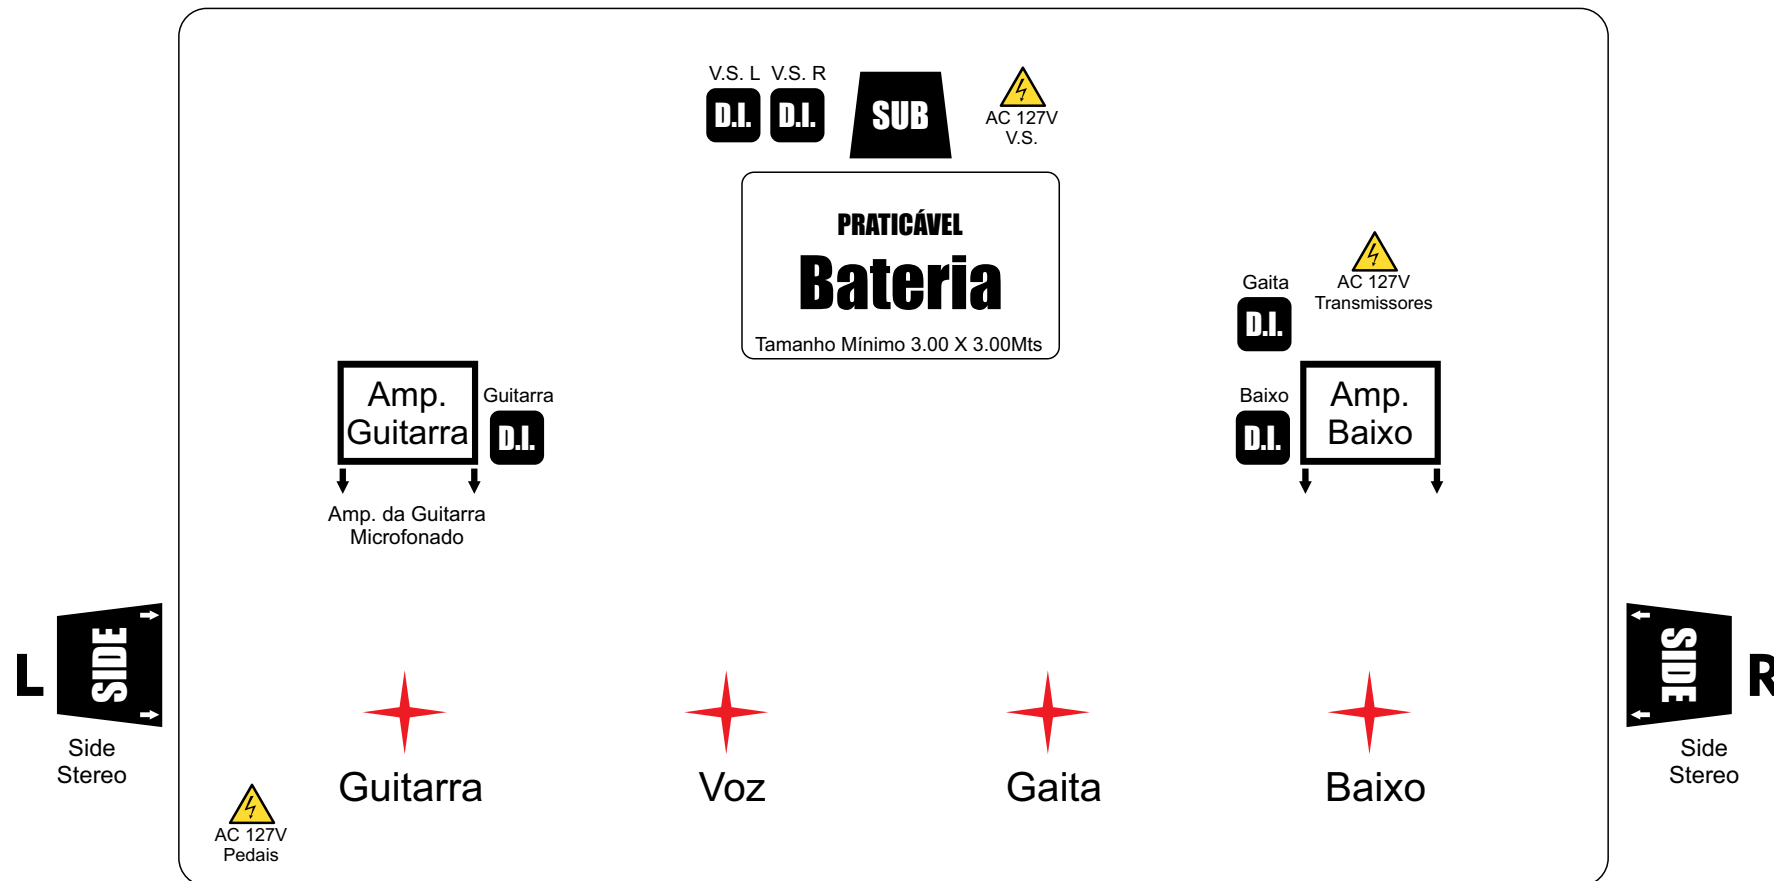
V.S. L V.S. R
D.I. D.I.
SUB
AC 127V
V.S.

PRATICÁVEL
Bateria
Tamanho Mínimo 3.00 X 3.00Mts

Gaita
D.I.
AC 127V
Transmissores

Amp.
Guitarra
Guitarra
D.I.
Amp. da Guitarra
Microfonado

Baixo
D.I.
Amp.
Baixo

L
SIDE
Side
Stereo

SIDE
R
Side
Stereo

Guitarra
Voz
Gaita
Baixo

AC 127V
Pedais